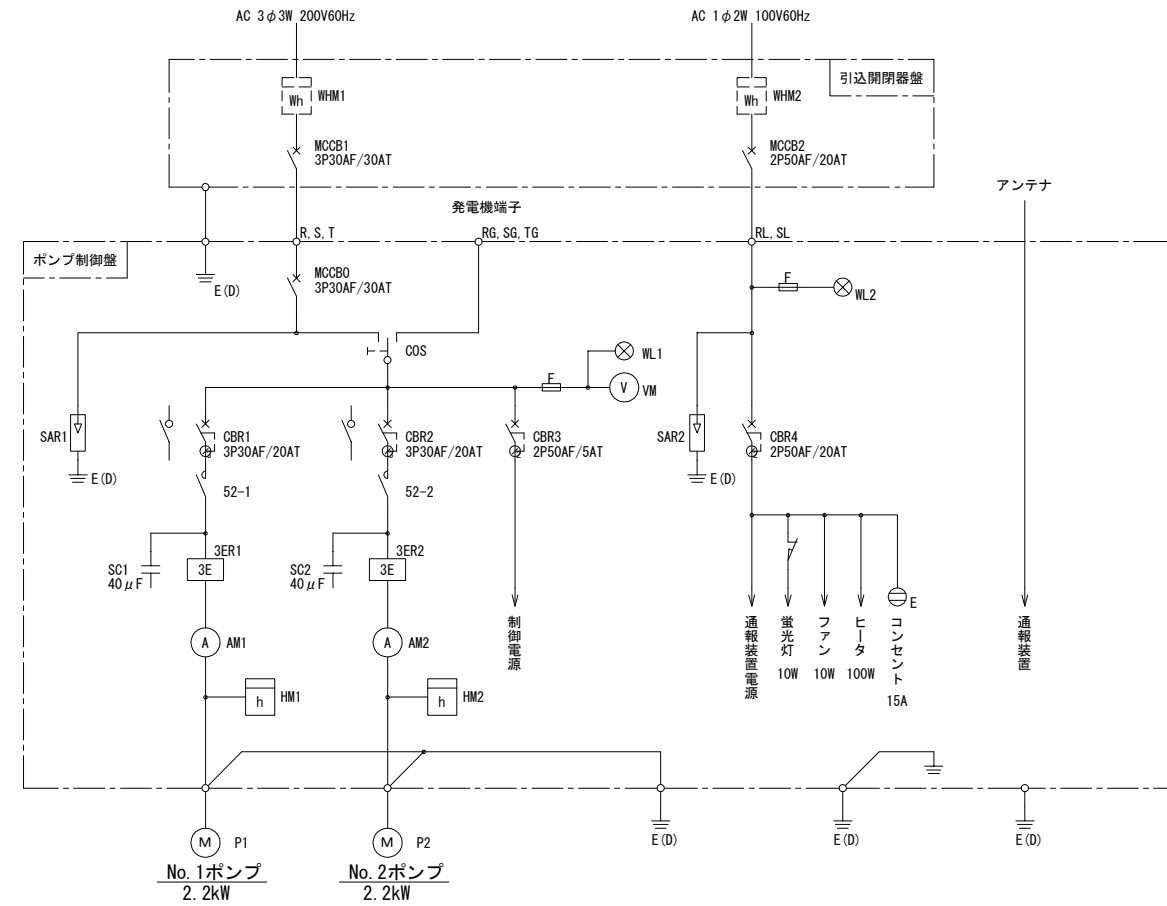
AC 3$\phi$3W 200V60Hz

AC 1$\phi$2W 100V60Hz

引込開閉器盤

Wh WHM1

Wh WHM2

MCCB1
3P30AF/30AT

MCCB2
2P50AF/20AT

アンテナ

発電機端子

ポンプ制御盤

R, S, T

RG, SG, TG

RL, SL

E(D)

MCCB0
3P30AF/30AT

F

WL2

COS

WL1

F

V VM

SAR1

CBR1
3P30AF/20AT

CBR2
3P30AF/20AT

CBR3
2P50AF/5AT

SAR2

CBR4
2P50AF/20AT

E(D)

52-1

52-2

E(D)

SC1
40$\mu$F

3ER1
3E

SC2
40$\mu$F

3ER2
3E

制御電源

通報装置電源

蛍光灯
10W

ファン
10W

ヒータ
100W

コンセント
15A

E

通報装置

A AM1

A AM2

h HM1

h HM2

E(D)

E(D)

E(D)

M P1

M P2

No.1ポンプ
2.2kW

No.2ポンプ
2.2kW